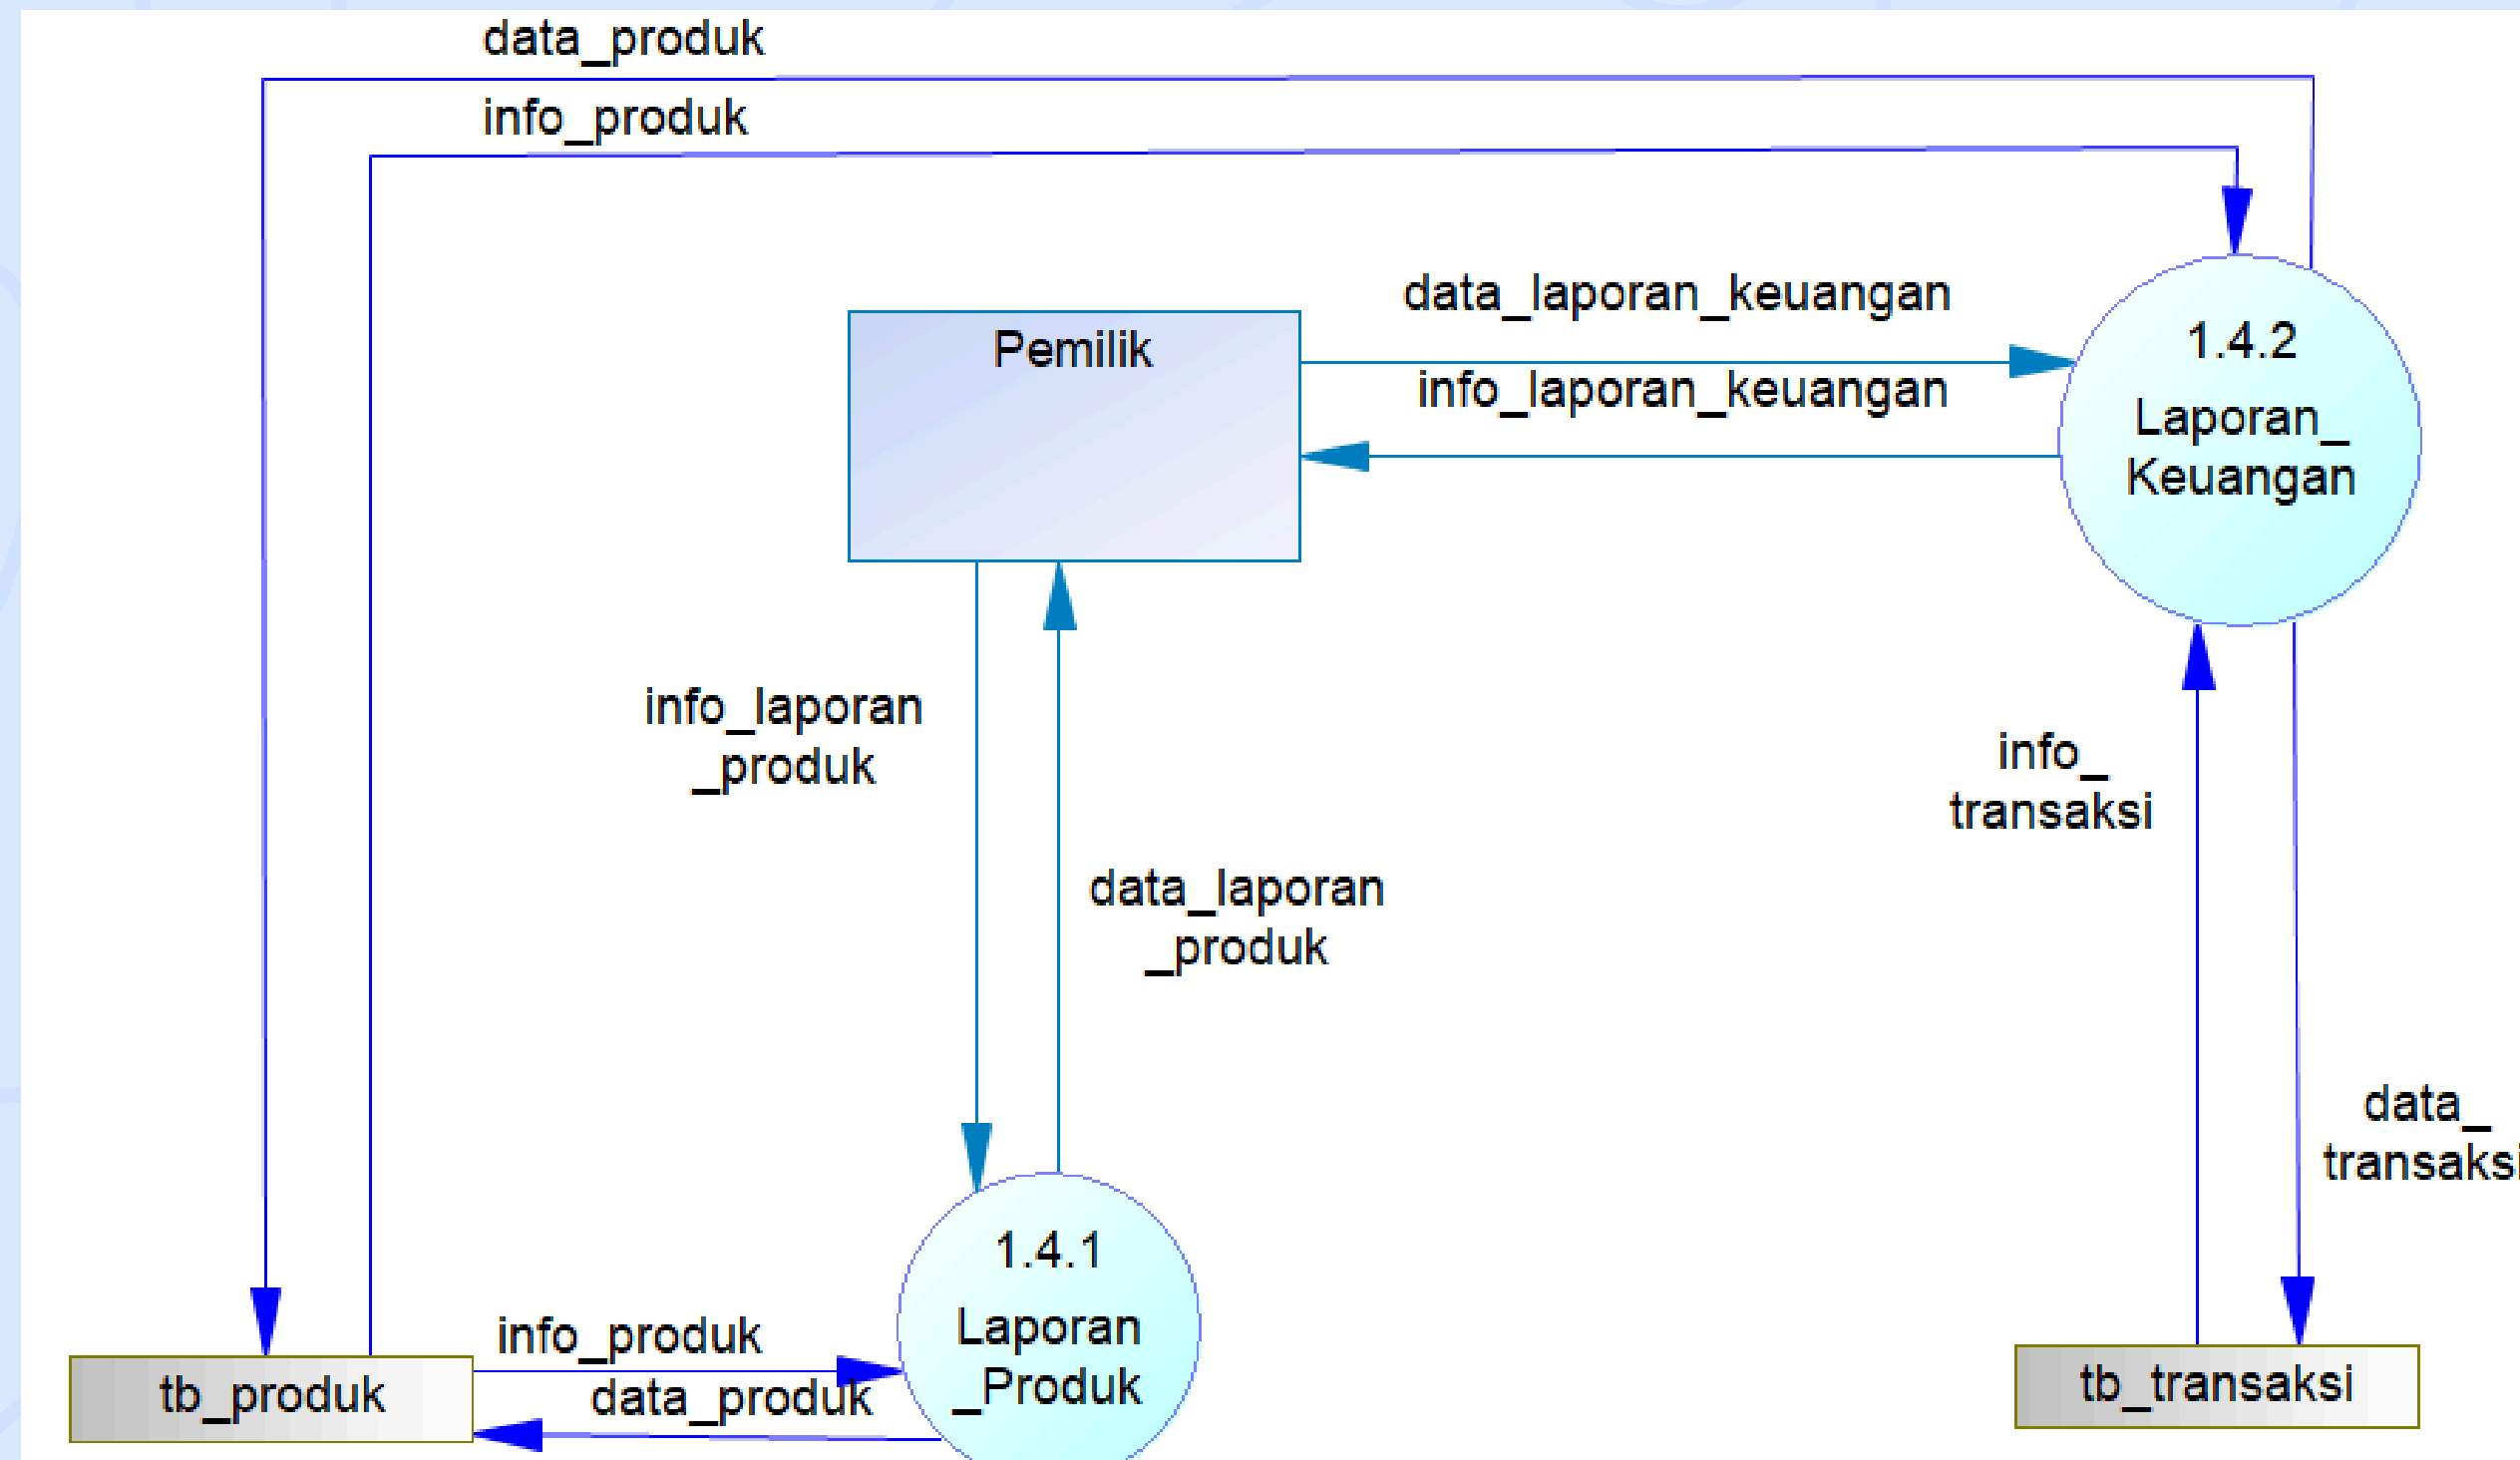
data_produk

info_produk

Pemilik

data_laporan_keuangan

info_laporan_keuangan

1.4.2
Laporan_
Keuangan

info_laporan
_produk

data_laporan
_produk

info_
transaksi

data_
transaksi

1.4.1
Laporan
_Produk

info_produk

data_produk

tb_produk

tb_transaksi